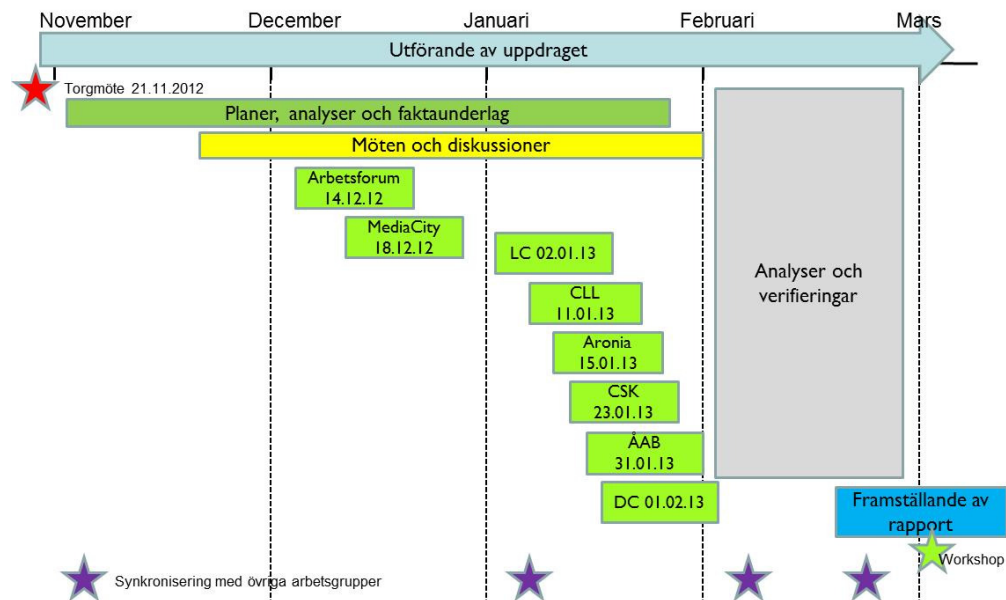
November December Januari Februari Mars

Utförande av uppdraget

Torgmöte 21.11.2012

Planer, analyser och faktaunderlag

Möten och diskussioner

Arbetsforum 14.12.12

MediaCity 18.12.12

LC 02.01.13

CLL 11.01.13

Aronia 15.01.13

CSK 23.01.13

ÅAB 31.01.13

DC 01.02.13

Analyser och verifieringar

Framställande av rapport

Workshop

Synkronisering med övriga arbetsgrupper